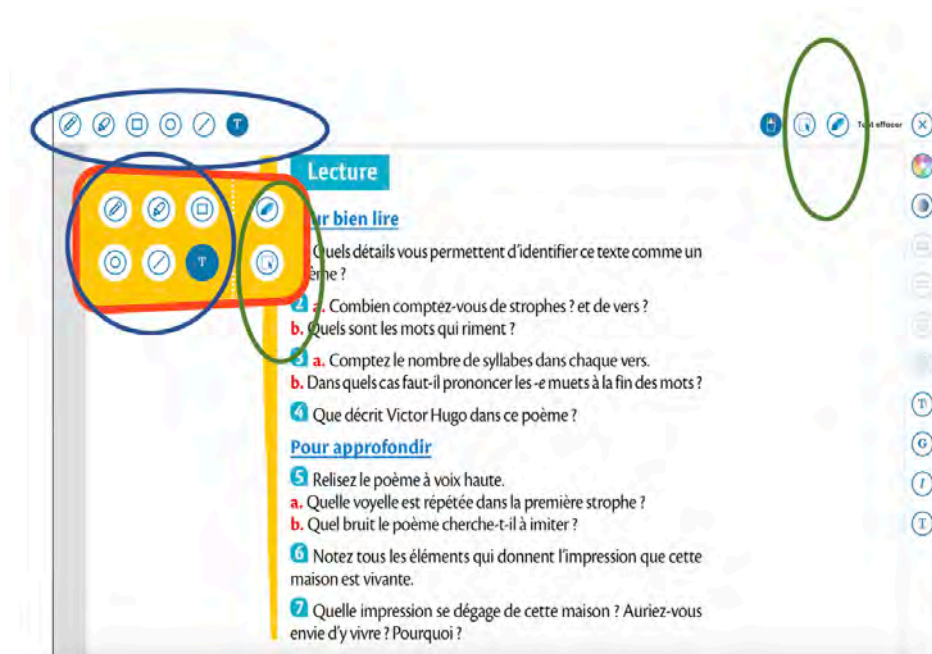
T

Tout effacer

T

Lecture

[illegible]r bien lire

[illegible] Quels détails vous permettent d'identifier ce texte comme un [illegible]ème ?

2 a. Combien comptez-vous de strophes ? et de vers ?
b. Quels sont les mots qui riment ?

3 a. Comptez le nombre de syllabes dans chaque vers.
b. Dans quels cas faut-il prononcer les -e muets à la fin des mots ?

4 Que décrit Victor Hugo dans ce poème ?

Pour approfondir

5 Relisez le poème à voix haute.
a. Quelle voyelle est répétée dans la première strophe ?
b. Quel bruit le poème cherche-t-il à imiter ?

6 Notez tous les éléments qui donnent l'impression que cette maison est vivante.

7 Quelle impression se dégage de cette maison ? Auriez-vous envie d'y vivre ? Pourquoi ?

T
G
I
T